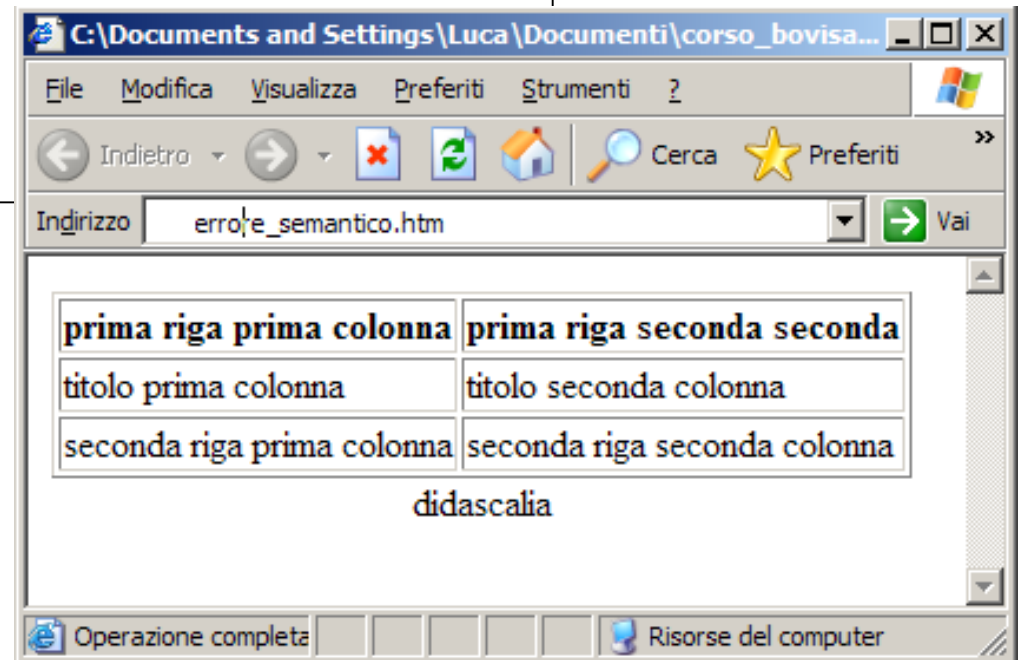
C:\Documents and Settings\Luca\Documenti\corso_bovisa...

File Modifica Visualizza Preferiti Strumenti ?

Indietro Cerca Preferiti

Indirizzo errore_semantico.htm Vai

| **prima riga prima colonna** | **prima riga seconda seconda** |
|---|---|
| titolo prima colonna | titolo seconda colonna |
| seconda riga prima colonna | seconda riga seconda colonna |

didascalia

Operazione completa Risorse del computer